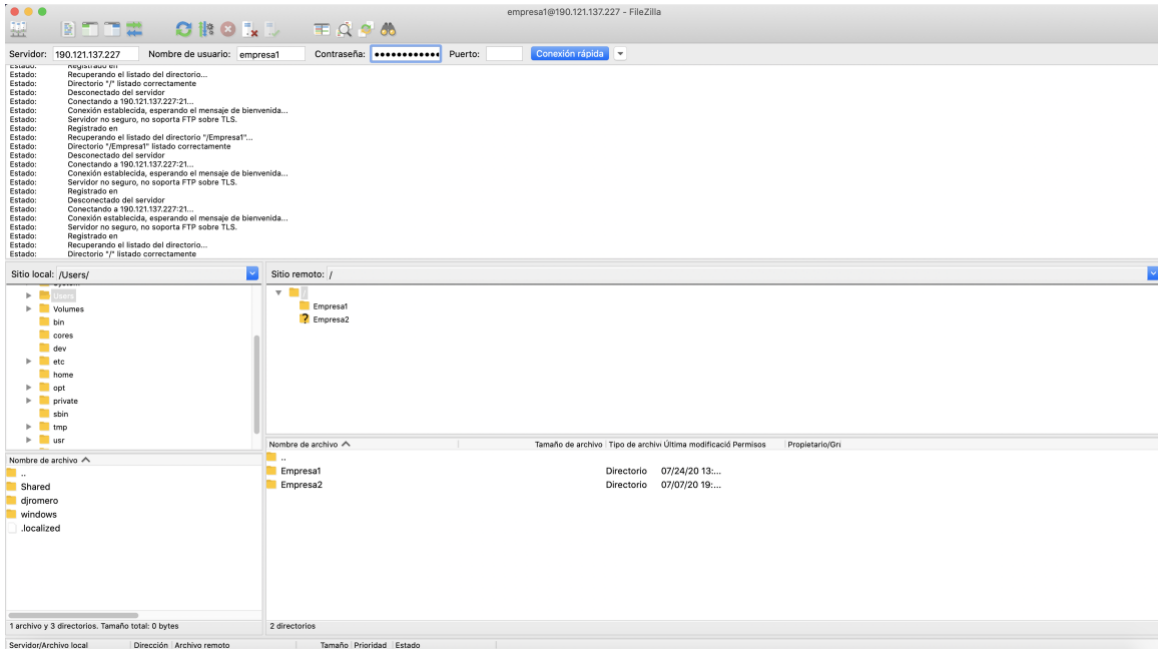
empresa1@190.121.137.227 - FileZilla

Servidor: 190.121.137.227 Nombre de usuario: empresa1 Contraseña: •••••••••••• Puerto: Conexión rápida

Estado: Registrado en
Estado: Recuperando el listado del directorio...
Estado: Directorio "/" listado correctamente
Estado: Desconectado del servidor
Estado: Conectando a 190.121.137.227:21...
Estado: Conexión establecida, esperando el mensaje de bienvenida...
Estado: Servidor no seguro, no soporta FTP sobre TLS.
Estado: Registrado en
Estado: Recuperando el listado del directorio "/Empresa1"...
Estado: Directorio "/Empresa1" listado correctamente
Estado: Desconectado del servidor
Estado: Conectando a 190.121.137.227:21...
Estado: Conexión establecida, esperando el mensaje de bienvenida...
Estado: Servidor no seguro, no soporta FTP sobre TLS.
Estado: Registrado en
Estado: Desconectado del servidor
Estado: Conectando a 190.121.137.227:21...
Estado: Conexión establecida, esperando el mensaje de bienvenida...
Estado: Servidor no seguro, no soporta FTP sobre TLS.
Estado: Registrado en
Estado: Recuperando el listado del directorio...
Estado: Directorio "/" listado correctamente

Sitio local: /Users/

System
Users
Volumes
bin
cores
dev
etc
home
opt
private
sbin
tmp
usr

Sitio remoto: /

/
Empresa1
Empresa2

Nombre de archivo

..
Shared
djromero
windows
.localized

1 archivo y 3 directorios. Tamaño total: 0 bytes

| Nombre de archivo | Tamaño de archivo | Tipo de archivo | Última modificació | Permisos | Propietario/Gri |
|---|---|---|---|---|---|
| .. | | | | | |
| Empresa1 | | Directorio | 07/24/20 13:... | | |
| Empresa2 | | Directorio | 07/07/20 19:... | | |

2 directorios

Servidor/Archivo local | Dirección | Archivo remoto | Tamaño | Prioridad | Estado